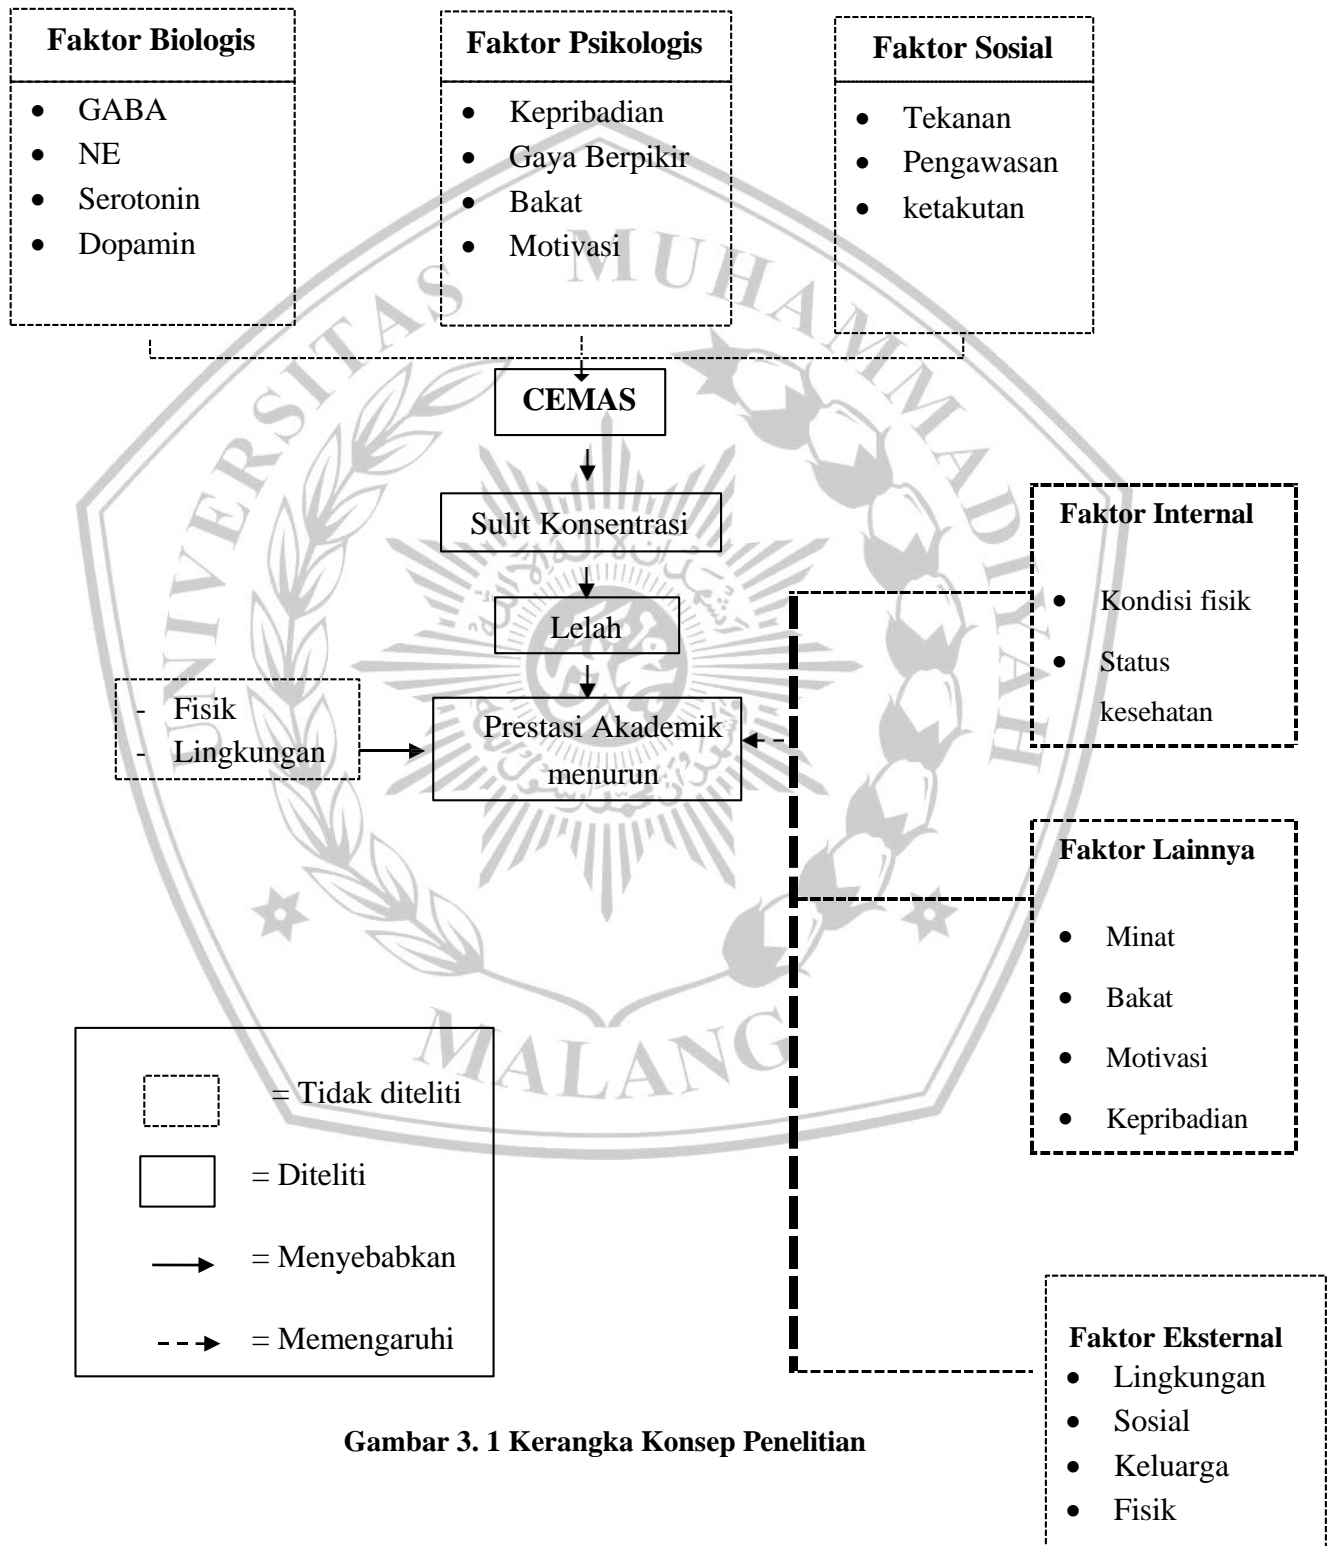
Faktor Biologis
- GABA
- NE
- Serotonin
- Dopamin

Faktor Psikologis
- Kepribadian
- Gaya Berpikir
- Bakat
- Motivasi

Faktor Sosial
- Tekanan
- Pengawasan
- ketakutan

CEMAS

Sulit Konsentrasi

Lelah

- Fisik
- Lingkungan

Prestasi Akademik menurun

Faktor Internal
- Kondisi fisik
- Status kesehatan

Faktor Lainnya
- Minat
- Bakat
- Motivasi
- Kepribadian

= Tidak diteliti
= Diteliti
= Menyebabkan
= Memengaruhi

Faktor Eksternal
- Lingkungan
- Sosial
- Keluarga
- Fisik

Gambar 3. 1 Kerangka Konsep Penelitian

UNIVERSITAS MUHAMMADIYAH MALANG